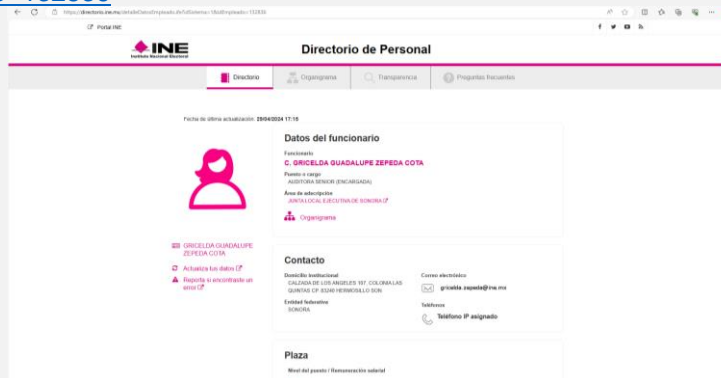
https://directorio.ine.mx/detalleDatosEmpleado.do?idSistema=1&idEmpleado=132836

Portal INE

INE
Instituto Nacional Electoral

Directorio de Personal

Directorio | Organigrama | Transparencia | Preguntas frecuentes

Fecha de última actualización: 29/04/2024 17:15

Datos del funcionario

Funcionario
C. GRICELDA GUADALUPE ZEPEDA COTA

Puesto o cargo
AUDITORA SENIOR (ENCARGADA)

Área de adscripción
JUNTA LOCAL EJECUTIVA DE SONORA

Organigrama

GRICELDA GUADALUPE ZEPEDA COTA

Actualiza tus datos

Reporta si encontraste un error

Contacto

Domicilio institucional
CALZADA DE LOS ANGELES 197, COLONIA LAS QUINTAS CP 83240 HERMOSILLO SON.

Entidad federativa
SONORA

Correo electrónico
gricelda.zepeda@ine.mx

Teléfonos
Teléfono IP asignado

Plaza

Nivel del puesto / Remuneración salarial